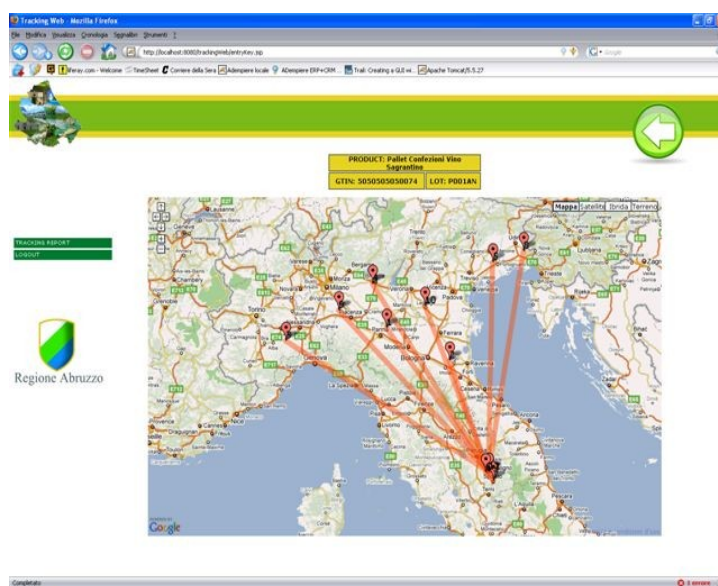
Tracking Web - Mozilla Firefox

File Modifica Visualizza Cronologia Segnalibri Strumenti ?

http://localhost:8080/TrackingWeb/entryKey.jsp

Google

Liferay.com - Welcome TimeSheet Corriere della Sera ADempiere locale ADempiere ERP+CRM Trail: Creating a GUI wi... Apache Tomcat/5.5.27

PRODUCT: Pallet Confezioni Vino Sagrantino

GTIN: 5050505050074

LOT: P001AN

Mappa Satellite Ibrida Terreno

TRACKING REPORT

LOGOUT

Regione Abruzzo

Milano

Genova

Bologna

Firenze

Padova

Google

Completato

1 errore